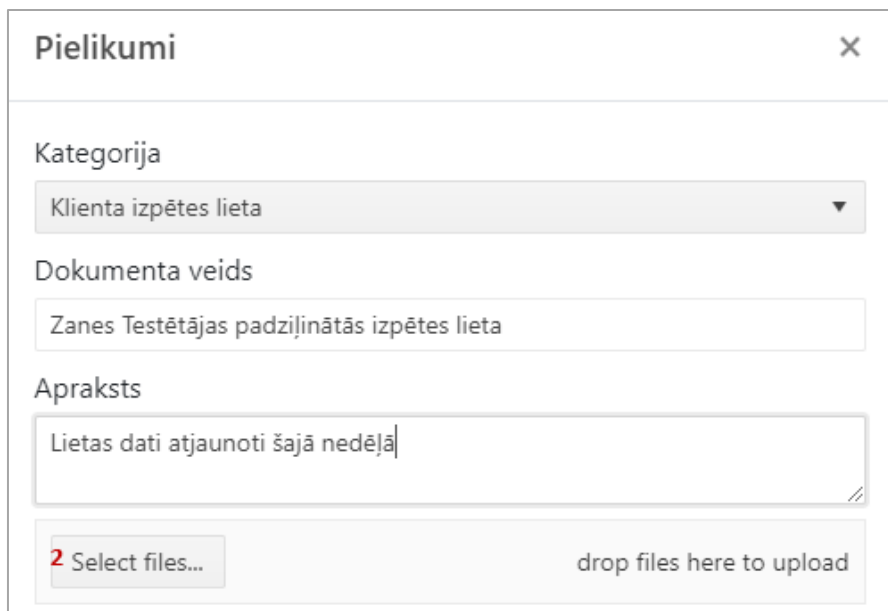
Pielikumi ×

Kategorija

Klienta izpētes lieta ▼

Dokumenta veids

Zanes Testētājas padziļinātās izpētes lieta

Apraksts

Lietas dati atjaunoti šajā nedēļā

2 Select files...

drop files here to upload